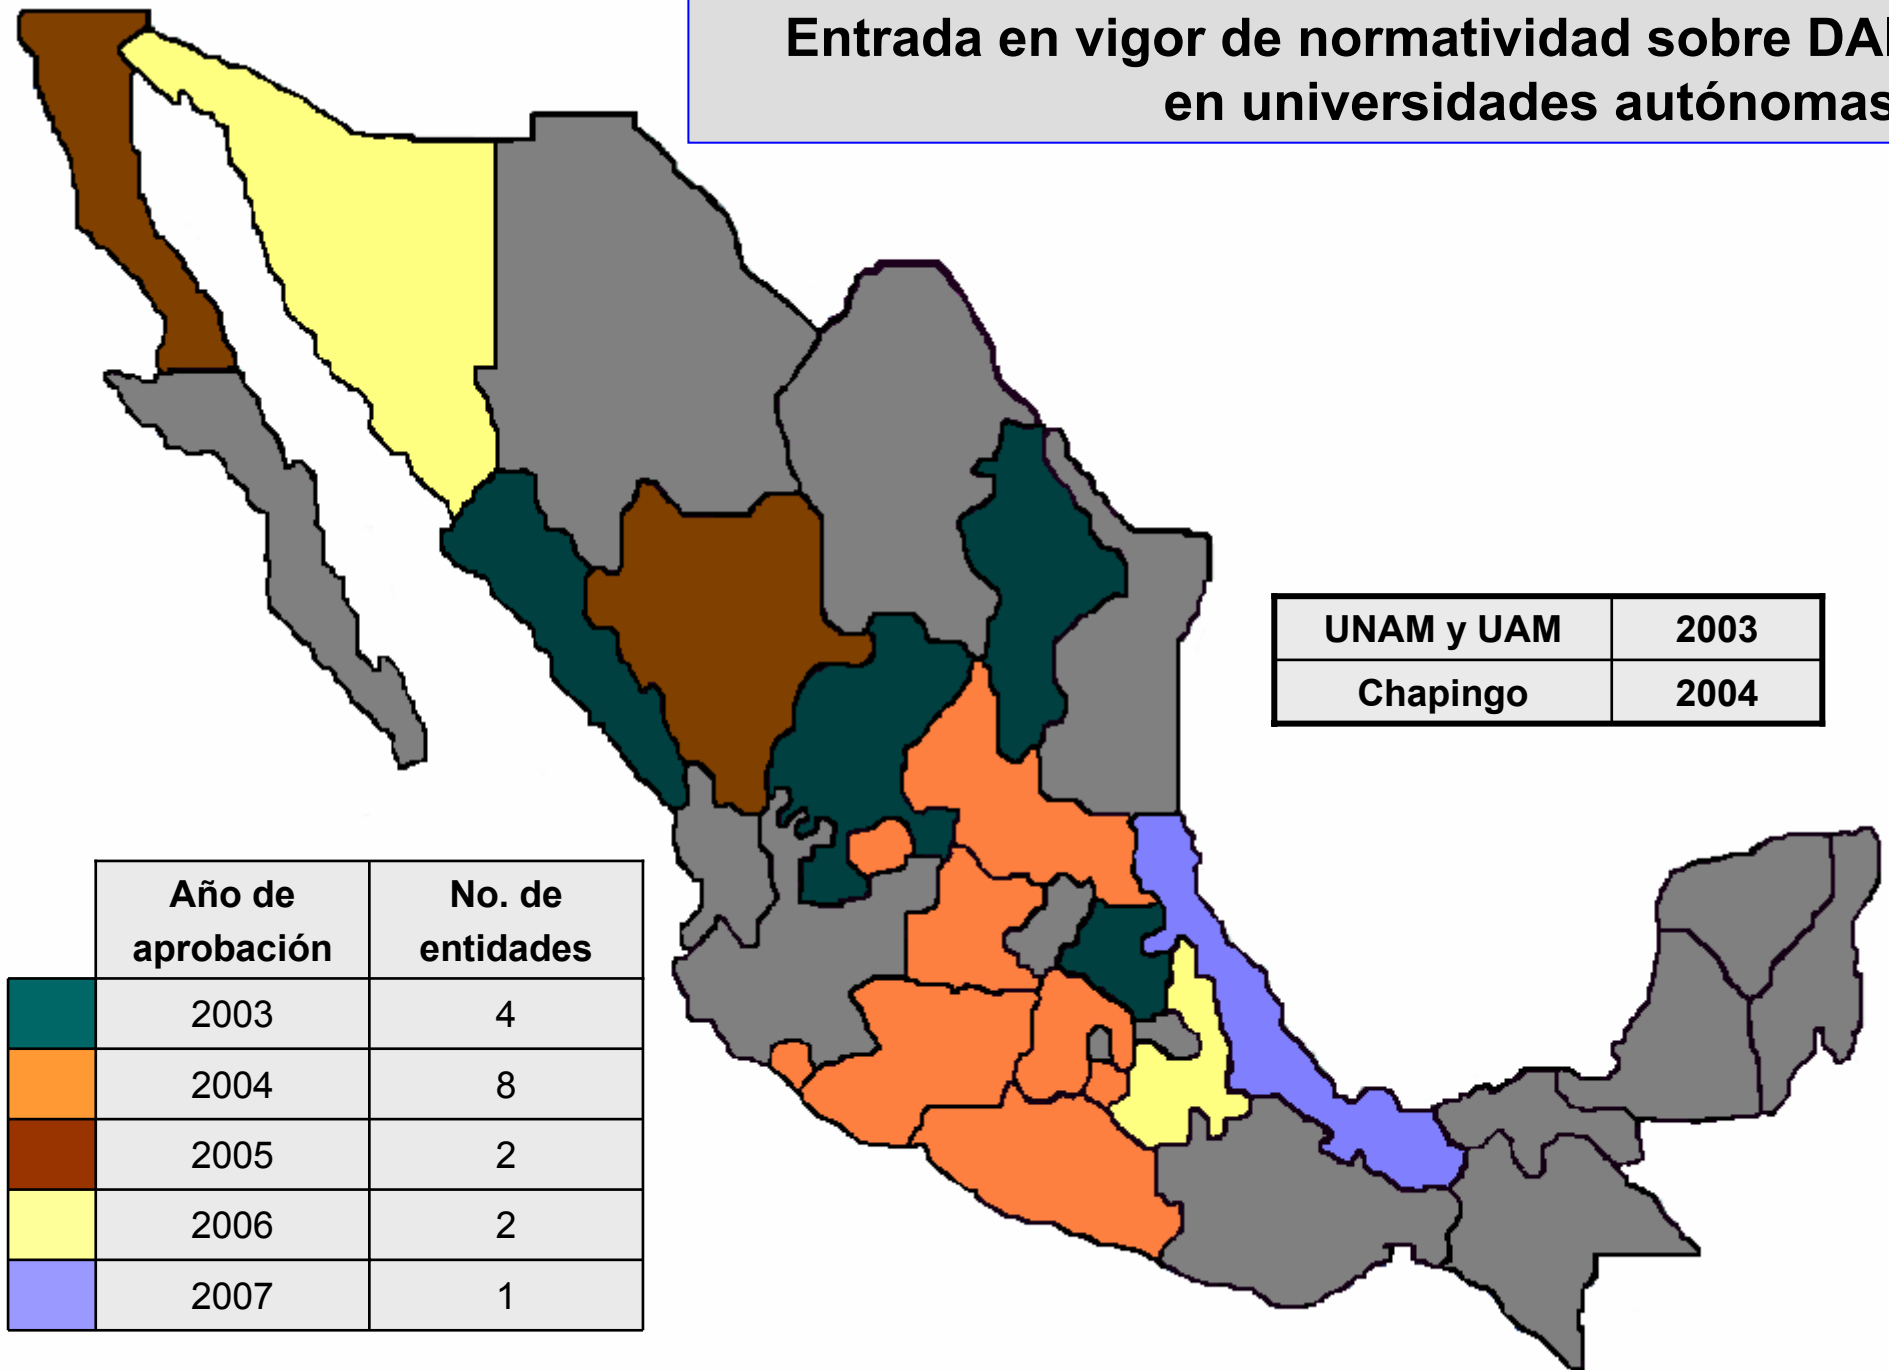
Entrada en vigor de normatividad sobre DA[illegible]
en universidades autónomas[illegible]

| UNAM y UAM | 2003 |
|---|---|
| Chapingo | 2004 |

| | Año de aprobación | No. de entidades |
|---|---|---|
| | 2003 | 4 |
| | 2004 | 8 |
| | 2005 | 2 |
| | 2006 | 2 |
| | 2007 | 1 |